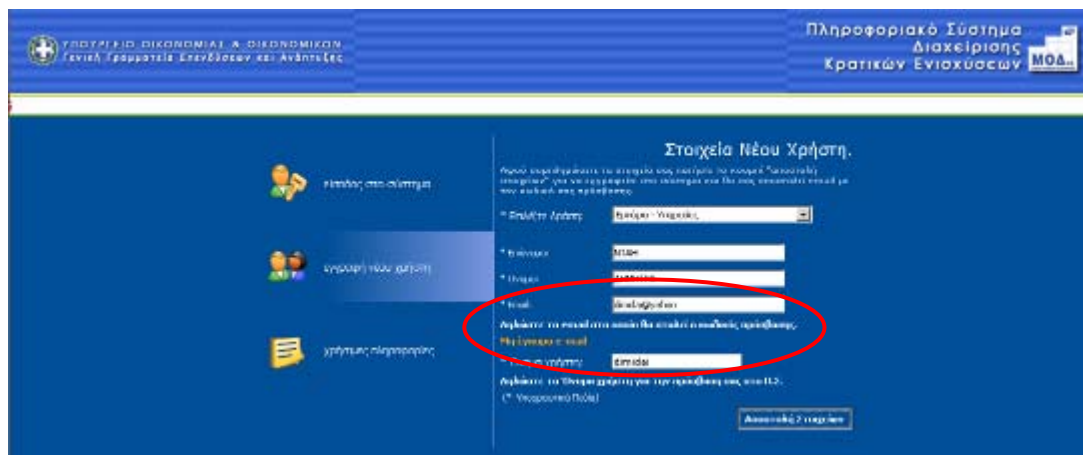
ΥΠΟΥΡΓΕΙΟ ΟΙΚΟΝΟΜΙΑΣ & ΟΙΚΟΝΟΜΙΚΩΝ
Γενική Γραμματεία Επενδύσεων και Ανάπτυξης

Πληροφοριακό Σύστημα Διαχείρισης Κρατικών Ενισχύσεων

ΜΟΔ

Είσοδος στο σύστημα

Εγγραφή νέου χρήστη

Χρήσιμες πληροφορίες

Στοιχεία Νέου Χρήστη.

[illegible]

* Επιλέξτε Ρόλο: Εταίρος - Υπεύθυνος

* Επώνυμο: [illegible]

* Όνομα: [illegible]

* Email: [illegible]

Αφήστε το email στο οποίο θα σταλεί ο κωδικός πρόσβασης.

Μη έγκυρο e-mail

* Όνομα χρήστη: dimidai

Αφήστε το Όνομα χρήστη για την πρόσβαση σας στο Π.Σ.

(* Υποχρεωτικό Πεδίο)

Αποστολή Στοιχείων